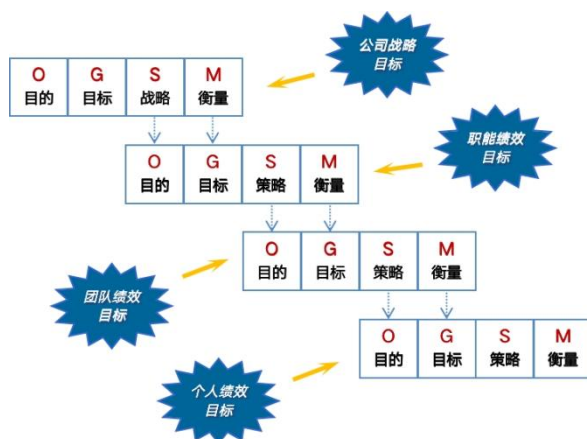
公司战略目标

| O 目的 | G 目标 | S 战略 | M 衡量 |
|---|---|---|---|

职能绩效目标

| O 目的 | G 目标 | S 策略 | M 衡量 |
|---|---|---|---|

团队绩效目标

| O 目的 | G 目标 | S 策略 | M 衡量 |
|---|---|---|---|

个人绩效目标

| O 目的 | G 目标 | S 策略 | M 衡量 |
|---|---|---|---|